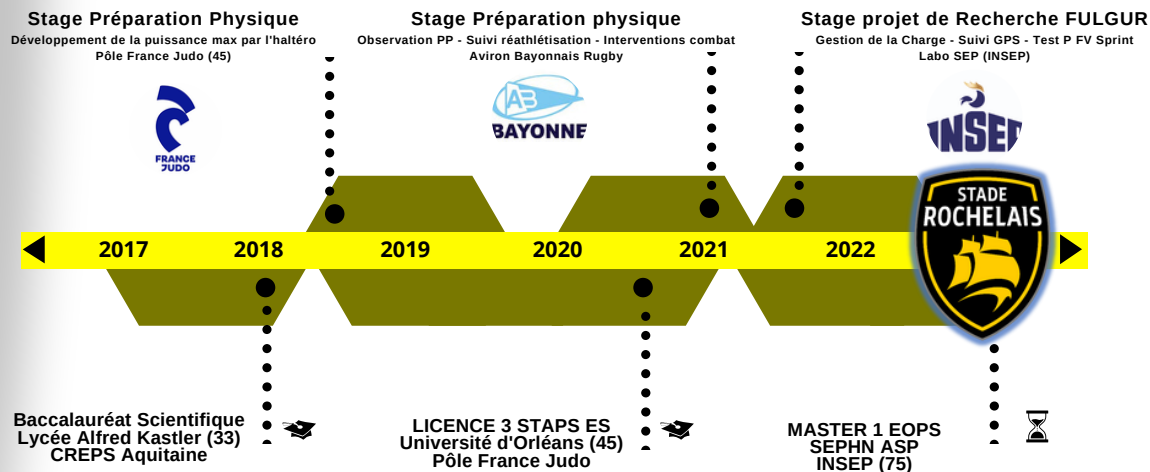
Stage Préparation Physique
Développement de la puissance max par l'haltéro
Pôle France Judo (45)

FRANCE JUDO

Stage Préparation physique
Observation PP - Suivi réathlétisation - Interventions combat
Aviron Bayonnais Rugby

AB
BAYONNE

Stage projet de Recherche FULGUR
Gestion de la Charge - Suivi GPS - Test P FV Sprint
Labo SEP (INSEP)

INSEP

STADE ROCHELAIS

2017 2018 2019 2020 2021 2022

Baccalauréat Scientifique
Lycée Alfred Kastler (33)
CREPS Aquitaine

LICENCE 3 STAPS ES
Université d'Orléans (45)
Pôle France Judo

MASTER 1 EOPS
SEPHN ASP
INSEP (75)